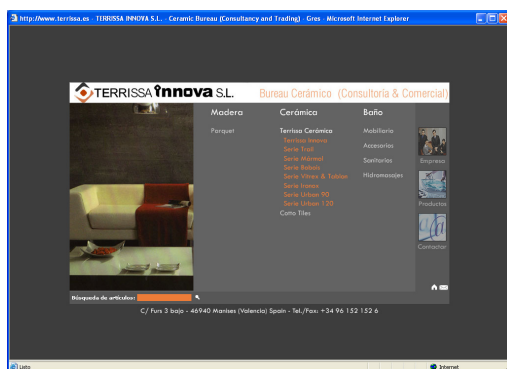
http://www.terrissa.es - TERRISSA INNOVA S.L. - Ceramic Bureau (Consultancy and Trading) - Gres - Microsoft Internet Explorer

TERRISSA innova S.L.

Bureau Cerámico (Consultoría & Comercial)

Madera
Parquet

Cerámica
Terrissa Cerámica
Terrissa Innova
Serie Trafi
Serie Marmol
Serie Rabais
Serie Vinay & Tablas
Serie Iranor
Serie Urban 90
Serie Urban 120
Cotto Tiles

Baño
Mobiliario
Accesorios
Sanitarios
Hidromasajes

Empresa
Productos
Contactar

Búsqueda de artículos:

C/ Furs 3 bajo - 46940 Manises (Valencia) Spain - Tel./Fax: +34 96 152 152 6

Listo
Internet